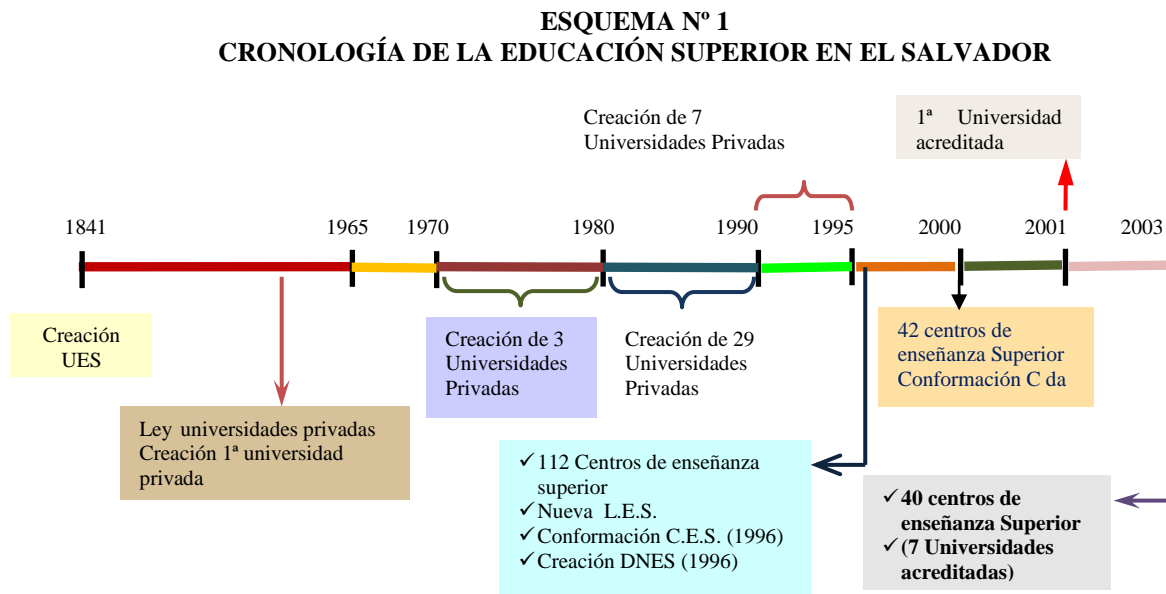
ESQUEMA Nº 1
CRONOLOGÍA DE LA EDUCACIÓN SUPERIOR EN EL SALVADOR

Creación de 7 Universidades Privadas

1ª Universidad acreditada

1841 1965 1970 1980 1990 1995 2000 2001 2003

Creación UES

Creación de 3 Universidades Privadas

Creación de 29 Universidades Privadas

42 centros de enseñanza Superior Conformación C da

Ley universidades privadas Creación 1ª universidad privada

✓112 Centros de enseñanza superior
✓Nueva L.E.S.
✓Conformación C.E.S. (1996)
✓Creación DNES (1996)

✓40 centros de enseñanza Superior
✓(7 Universidades acreditadas)